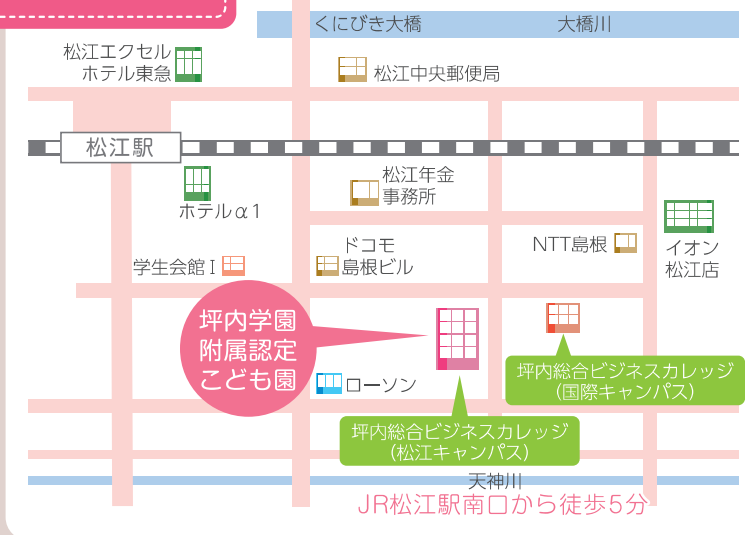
くにびき大橋

大橋川

松江エクセル
ホテル東急

松江中央郵便局

松江駅

ホテルα1

松江年金
事務所

ドコモ
島根ビル

NTT島根

イオン
松江店

学生会館Ⅰ

坪内学園
附属認定
こども園

ローソン

坪内総合ビジネスカレッジ
(国際キャンパス)

坪内総合ビジネスカレッジ
(松江キャンパス)

天神川

JR松江駅南口から徒歩5分